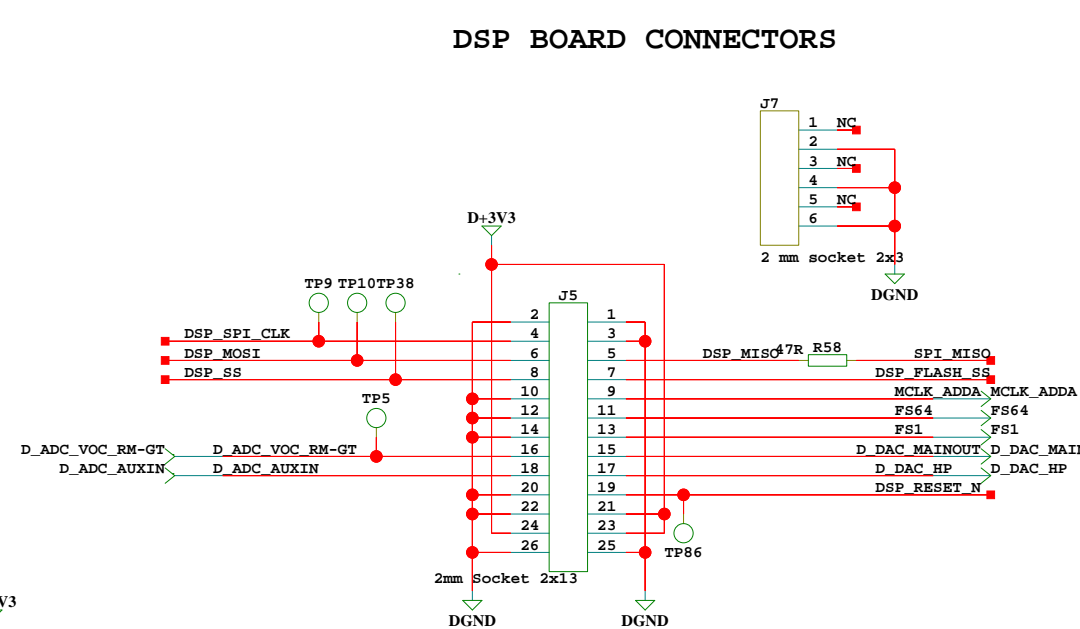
DSP BOARD CONNECTORS

J7
1 NC
2
3 NC
4
5 NC
6
2 mm socket 2x3
DGND

D+3V3
TP9 TP10 TP38
J5
DSP_SPI_CLK
DSP_MOSI
DSP_SS
TP5
D_ADC_VOC_RM-GT
D_ADC_AUXIN
D_ADC_VOC_RM-GT
D_ADC_AUXIN
2 1
4 3
6 5
8 7
10 9
12 11
14 13
16 15
18 17
20 19
22 21
24 23
26 25
2mm Socket 2x13
DGND
DGND
TP86
DSP_MISO
47R R58
SPI_MISO
DSP_FLASH_SS
MCLK_ADDA MCLK_ADDA
FS64 FS64
FS1 FS1
D_DAC_MAINOUT D_DAC_MAI
D_DAC_HP D_DAC_HP
DSP_RESET_N
V3